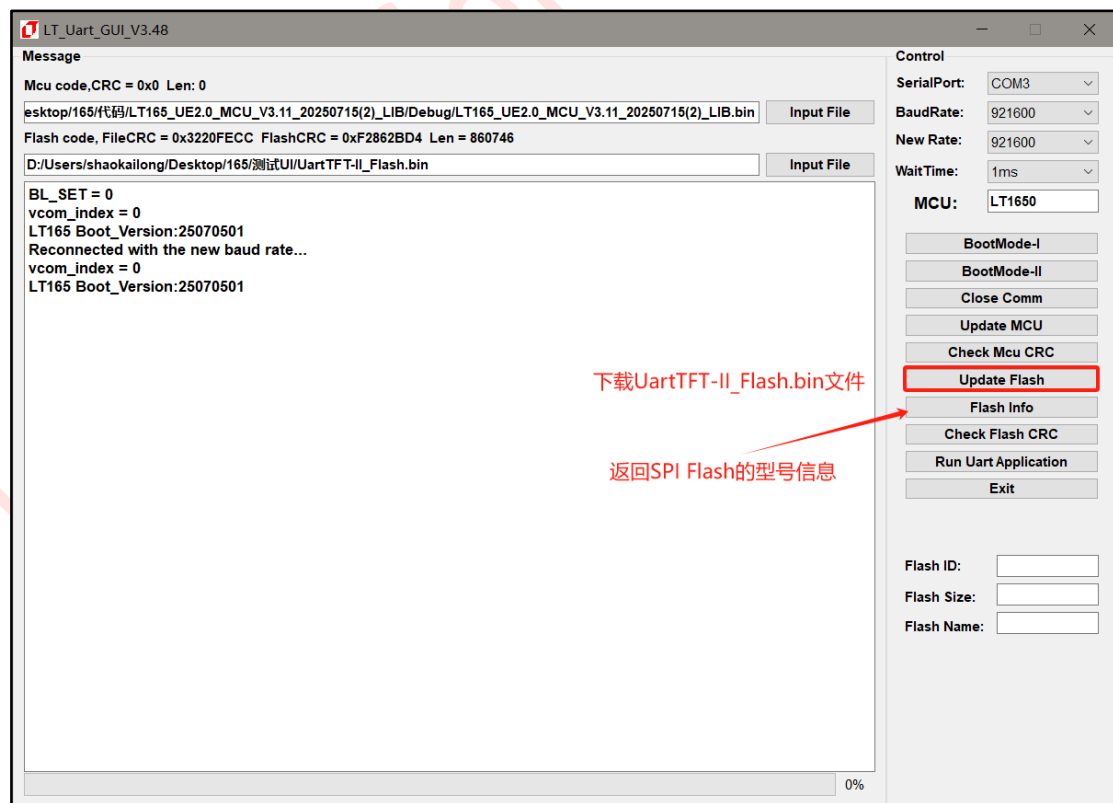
LT_Uart_GUI_V3.48

Message

Mcu code,CRC = 0x0 Len: 0

esktop/165/代码/LT165_UE2.0_MCU_V3.11_20250715(2)_LIB/Debug/LT165_UE2.0_MCU_V3.11_20250715(2)_LIB.bin

Input File

Flash code, FileCRC = 0x3220FECC FlashCRC = 0xF2862BD4 Len = 860746

D:/Users/shaokailong/Desktop/165/测试UI/UartTFT-II_Flash.bin

Input File

BL_SET = 0
vcom_index = 0
LT165 Boot_Version:25070501
Reconnected with the new baud rate...
vcom_index = 0
LT165 Boot_Version:25070501

0%

Control

SerialPort: COM3

BaudRate: 921600

New Rate: 921600

WaitTime: 1ms

MCU: LT1650

BootMode-I

BootMode-II

Close Comm

Update MCU

Check Mcu CRC

Update Flash

Flash Info

Check Flash CRC

Run Uart Application

Exit

下载UartTFT-II_Flash.bin文件

返回SPI Flash的型号信息

Flash ID:

Flash Size:

Flash Name: